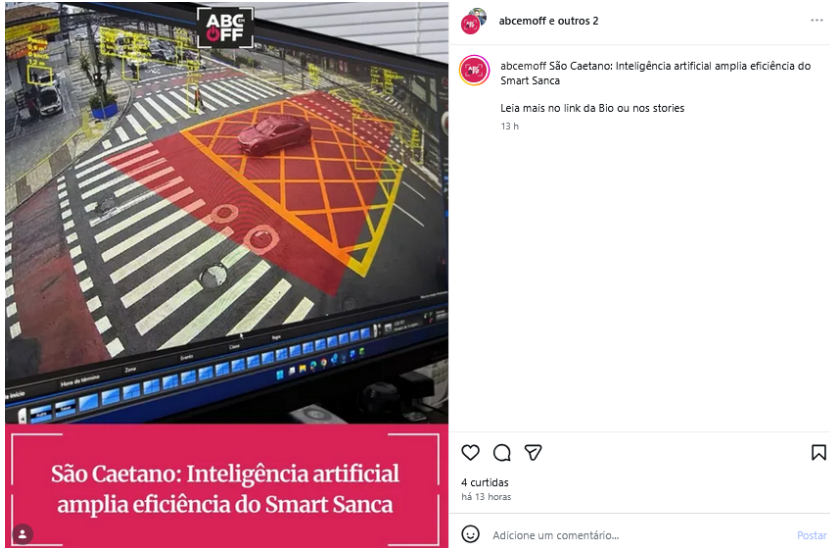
ABC OFF

São Caetano: Inteligência artificial amplia eficiência do Smart Sanca

abcemoff e outros 2

abcemoff São Caetano: Inteligência artificial amplia eficiência do Smart Sanca

Leia mais no link da Bio ou nos stories

13 h

4 curtidas
há 13 horas

Adicione um comentário...
Postar